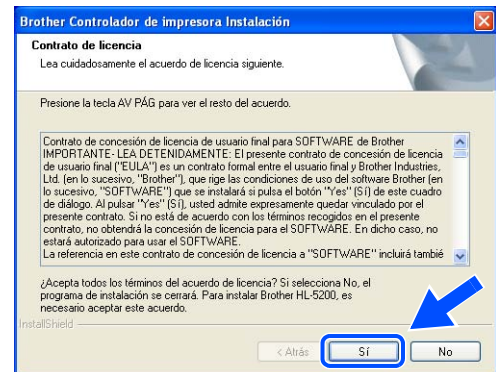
Brother Controlador de impresora Instalación

Contrato de licencia

Lea cuidadosamente el acuerdo de licencia siguiente.

Presione la tecla AV PÁG para ver el resto del acuerdo.

Contrato de concesión de licencia de usuario final para SOFTWARE de Brother IMPORTANTE- LEA DETENIDAMENTE: El presente contrato de concesión de licencia de usuario final ("EULA") es un contrato formal entre el usuario final y Brother Industries, Ltd. (en lo sucesivo, "Brother"), que rige las condiciones de uso del software Brother (en lo sucesivo, "SOFTWARE") que se instalará si pulsa el botón "Yes" (Sí) de este cuadro de diálogo. Al pulsar "Yes" (Sí), usted admite expresamente quedar vinculado por el presente contrato. Si no está de acuerdo con los términos recogidos en el presente contrato, no obtendrá la concesión de licencia para el SOFTWARE. En dicho caso, no estará autorizado para usar el SOFTWARE.
La referencia en este contrato de concesión de licencia a "SOFTWARE" incluirá tambié

¿Acepta todos los términos del acuerdo de licencia? Si selecciona No, el programa de instalación se cerrará. Para instalar Brother HL-5200, es necesario aceptar este acuerdo.

InstallShield

< Atrás

Sí

No